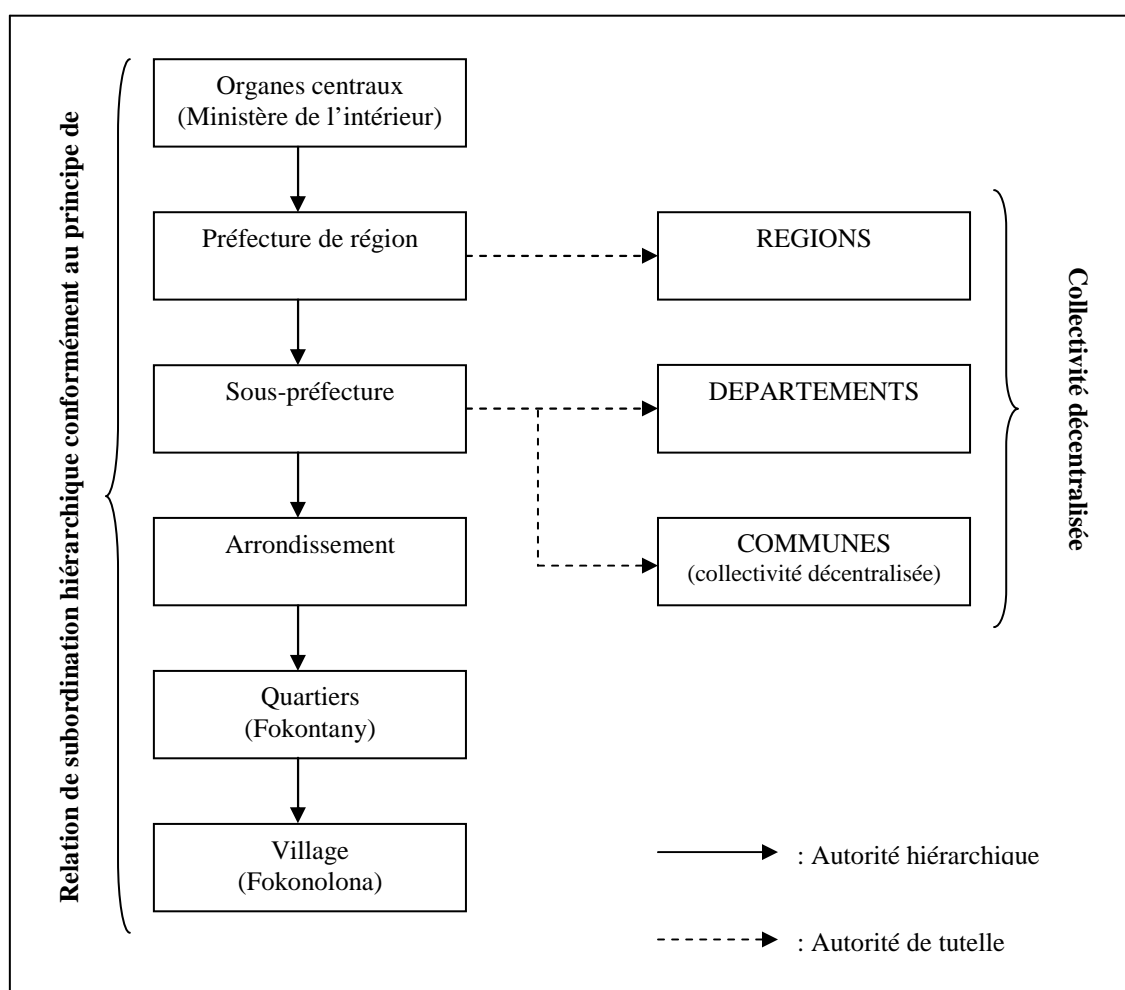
Relation de subordination hiérarchique conformément au principe de

Organes centraux
(Ministère de l'intérieur)

Préfecture de région

REGIONS

Sous-préfecture

DEPARTEMENTS

Arrondissement

COMMUNES
(collectivité décentralisée)

Quartiers
(Fokontany)

Village
(Fokonolona)

Collectivité décentralisée

: Autorité hiérarchique

: Autorité de tutelle